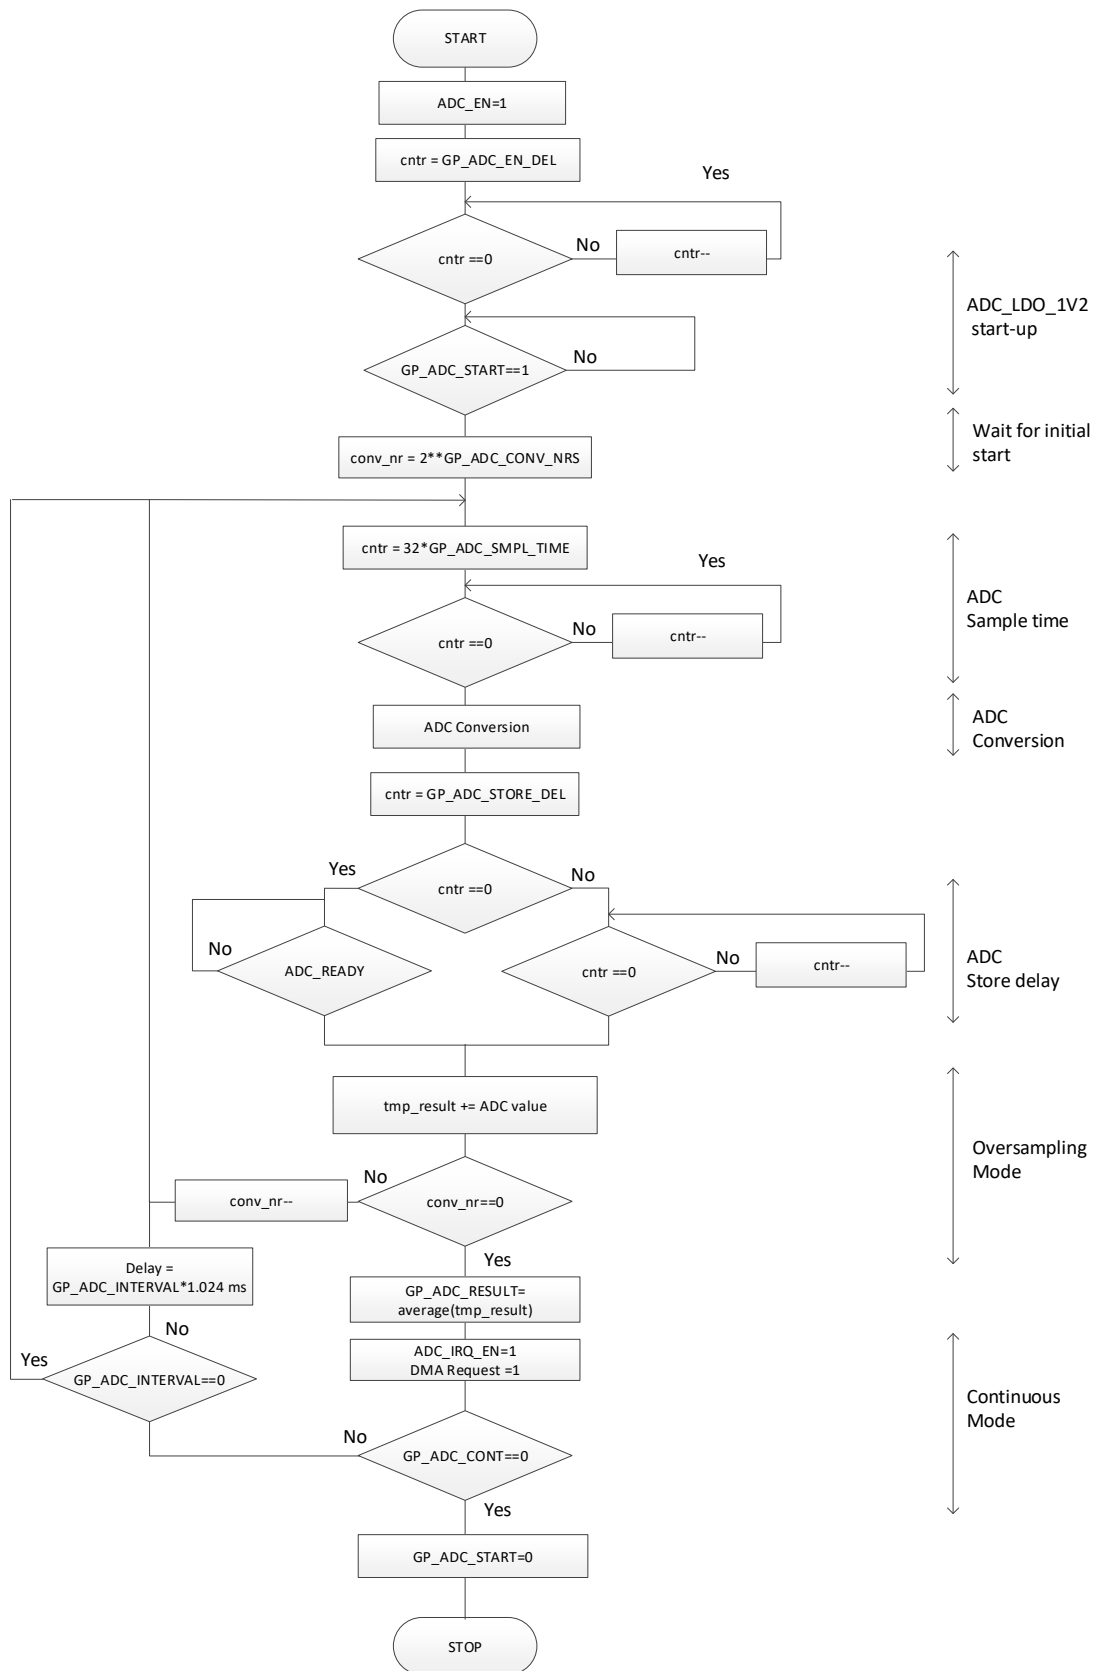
START

ADC_EN=1

cntr = GP_ADC_EN_DEL

Yes

cntr ==0

No

cntr--

ADC_LDO_1V2 start-up

GP_ADC_START==1

No

Wait for initial start

conv_nr = 2**GP_ADC_CONV_NRS

cntr = 32*GP_ADC_SMPL_TIME

Yes

cntr ==0

No

cntr--

ADC Sample time

ADC Conversion

ADC Conversion

cntr = GP_ADC_STORE_DEL

Yes

cntr ==0

No

No

ADC_READY

cntr ==0

No

cntr--

ADC Store delay

tmp_result += ADC value

Oversampling Mode

No

conv_nr--

conv_nr==0

Yes

Delay = GP_ADC_INTERVAL*1.024 ms

GP_ADC_RESULT= average(tmp_result)

No

ADC_IRQ_EN=1 DMA Request =1

Yes

GP_ADC_INTERVAL==0

Continuous Mode

No

GP_ADC_CONT==0

Yes

GP_ADC_START=0

STOP